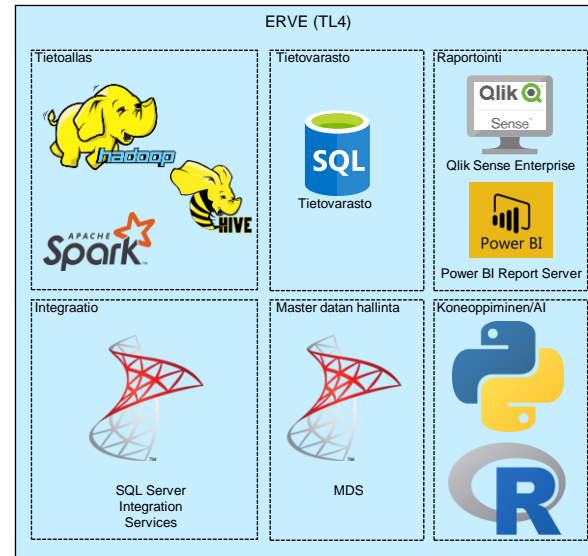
ERVE (TL4)

Tietoallas

hadoop

HIVE

APACHE Spark

Tietovarasto

SQL

Tietovarasto

Raportointi

Qlik Sense

Qlik Sense Enterprise

Power BI

Power BI Report Server

Integraatio

SQL Server Integration Services

Master datan hallinta

MDS

Koneoppiminen/AI

R